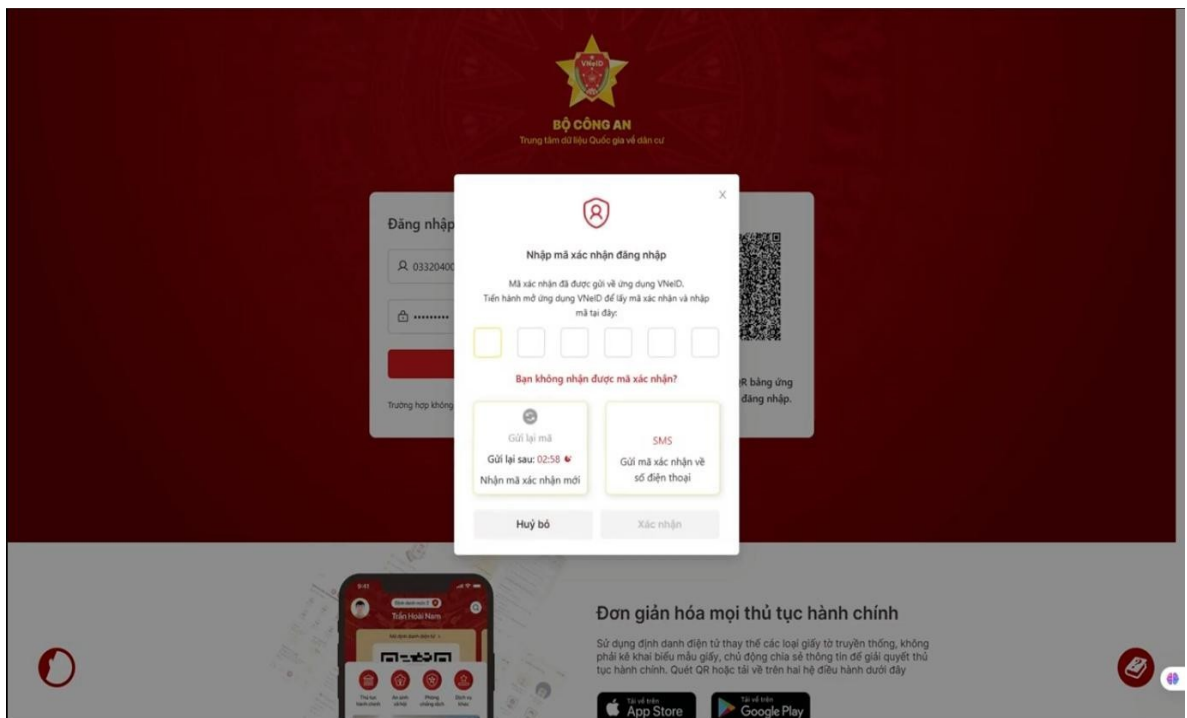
VNeID

BỘ CÔNG AN
Trung tâm dữ liệu Quốc gia về dân cư

Đăng nhập

033204002

••••••••

Trường hợp không

QR bằng ứng
đăng nhập.

X

Nhập mã xác nhận đăng nhập

Mã xác nhận đã được gửi về ứng dụng VNeID. Tiến hành mở ứng dụng VNeID để lấy mã xác nhận và nhập mã tại đây:

Bạn không nhận được mã xác nhận?

Gửi lại mã
Gửi lại sau: 02:58
Nhận mã xác nhận mới

SMS
Gửi mã xác nhận về số điện thoại

Huỷ bỏ

Xác nhận

Trần Hoài Nam

Đơn giản hóa mọi thủ tục hành chính

Sử dụng định danh điện tử thay thế các loại giấy tờ truyền thống, không phải kê khai biểu mẫu giấy, chủ động chia sẻ thông tin để giải quyết thủ tục hành chính. Quét QR hoặc tải về trên hai hệ điều hành dưới đây

Tải về trên
App Store

Tải về trên
Google Play